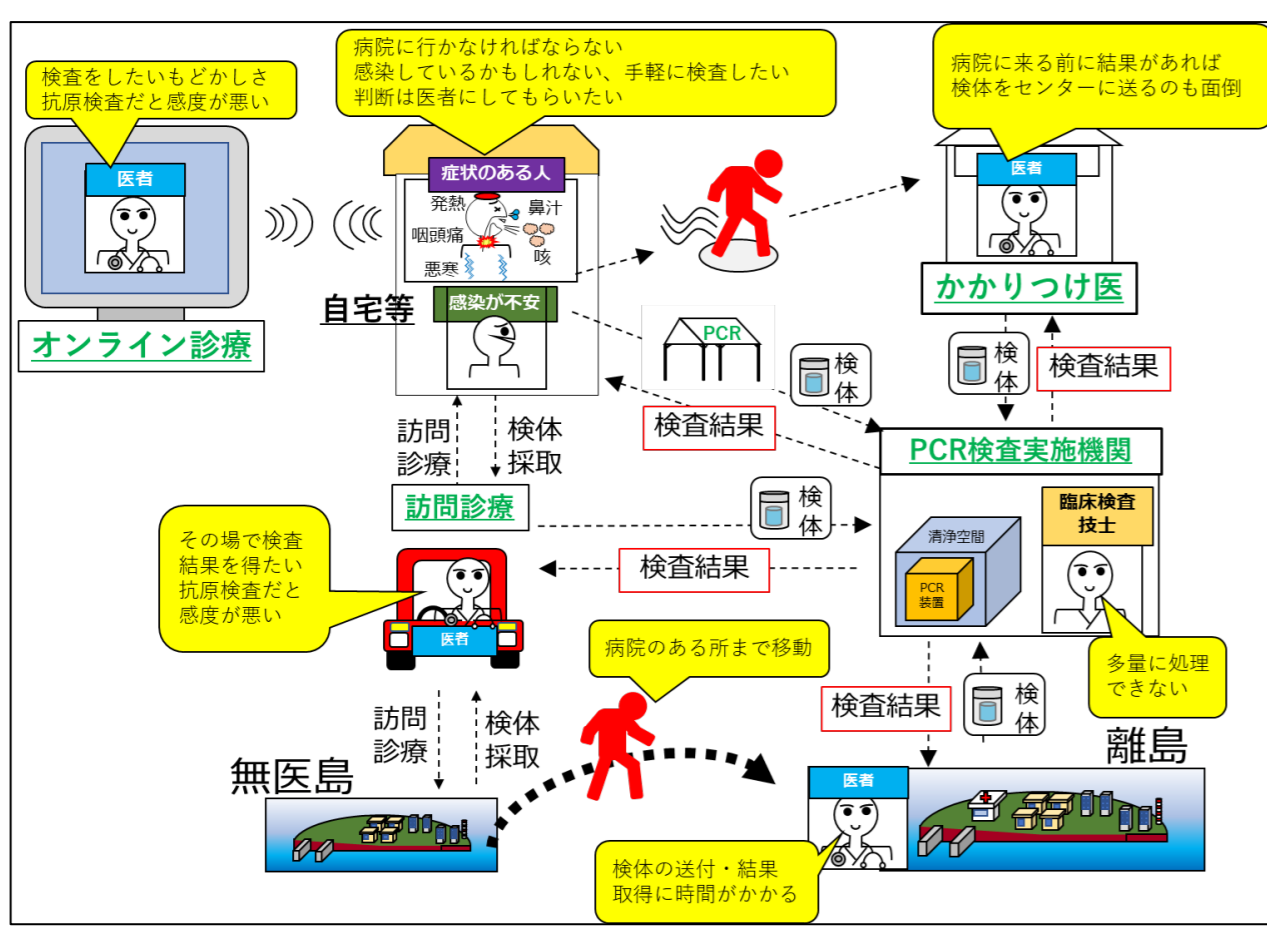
検査をしたいもどかしさ
抗原検査だと感度が悪い

医者

オンライン診療

病院に行かなければならない
感染しているかもしれない、手軽に検査したい
判断は医者にしてもらいたい

症状のある人
発熱
鼻汁
咽頭痛
咳
悪寒

感染が不安

自宅等

病院に来る前に結果があれば
検体をセンターに送るのも面倒

医者

かかりつけ医

PCR

検体

検体

検査結果

検査結果

PCR検査実施機関

訪問
診療

検体
採取

訪問診療

検体

その場で検査結果を得たい
抗原検査だと感度が悪い

検査結果

清浄空間
PCR
装置

臨床検査
技士

医者

病院のある所まで移動

多量に処理できない

検査結果

検体

訪問
診療

検体
採取

無医島

離島

医者

検体の送付・結果
取得に時間がかかる